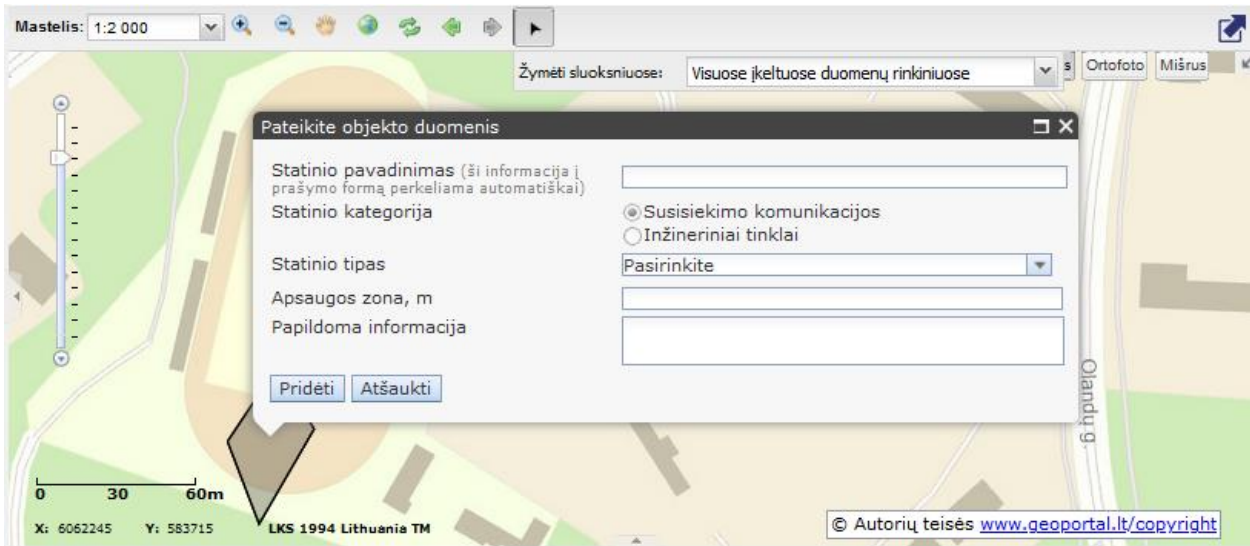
Mastelis: 1:2 000

Žymėti sluoksniuose: Visuose įkeltuose duomenų rinkiniuose

s Ortofoto Mišrus

Pateikite objekto duomenis

Statinio pavadinimas (ši informacija į prašymo formą perkeliama automatiškai)

Statinio kategorija

Susisiekimo komunikacijos

Inžineriniai tinklai

Statinio tipas

Pasirinkite

Apsaugos zona, m

Papildoma informacija

Pridėti Atšaukti

Olandų g.

0 30 60m

X: 6062245 Y: 583715 LKS 1994 Lithuania TM

© Autorių teisės www.geoportal.lt/copyright